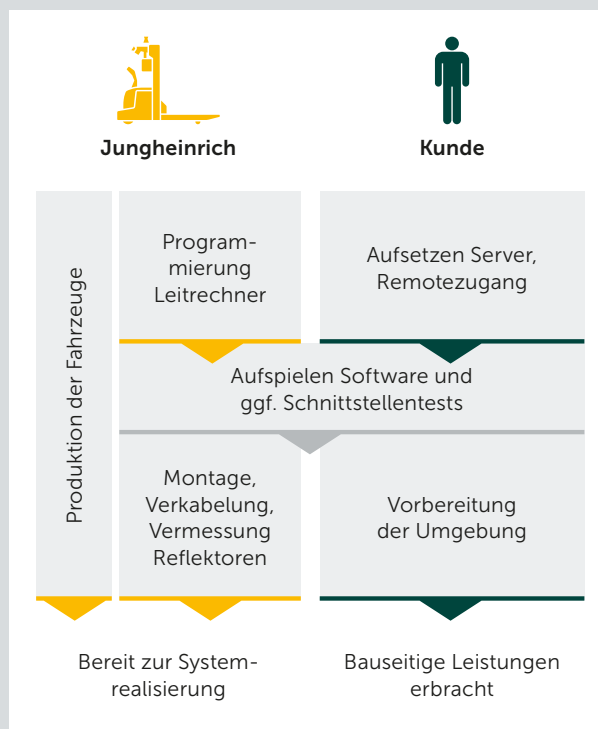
Jungheinrich

Kunde

Produktion der Fahrzeuge

Program-
mierung
Leitrechner

Aufsetzen Server,
Remotezugang

Aufspielen Software und
ggf. Schnittstellentests

Montage,
Verkabelung,
Vermessung
Reflektoren

Vorbereitung
der Umgebung

Bereit zur System-
realisierung

Bauseitige Leistungen
erbracht